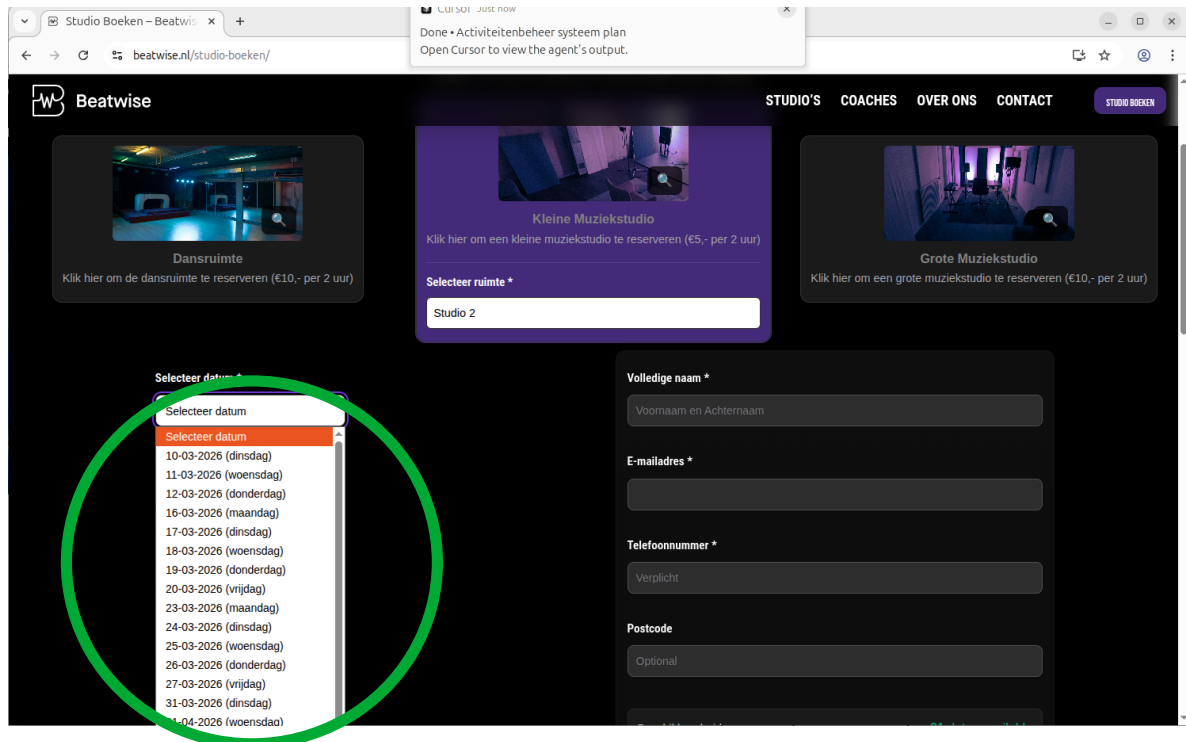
Studio Boeken – Beatwis

Cursor Just now
Done • Activiteitenbeheer systeem plan
Open Cursor to view the agent's output.

beatwise.nl/studio-boeken/

Beatwise

STUDIO'S COACHES OVER ONS CONTACT STUDIO BOEKEN

Dansruimte
Klik hier om de dansruimte te reserveren (€10,- per 2 uur)

Kleine Muziekstudio
Klik hier om een kleine muziekstudio te reserveren (€5,- per 2 uur)

Selecteer ruimte *
Studio 2

Grote Muziekstudio
Klik hier om een grote muziekstudio te reserveren (€10,- per 2 uur)

Selecteer datum *
Selecteer datum
Selecteer datum
10-03-2026 (dinsdag)
11-03-2026 (woensdag)
12-03-2026 (donderdag)
16-03-2026 (maandag)
17-03-2026 (dinsdag)
18-03-2026 (woensdag)
19-03-2026 (donderdag)
20-03-2026 (vrijdag)
23-03-2026 (maandag)
24-03-2026 (dinsdag)
25-03-2026 (woensdag)
26-03-2026 (donderdag)
27-03-2026 (vrijdag)
31-03-2026 (dinsdag)
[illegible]-04-2026 (woensdag)

Volledige naam *
Voornaam en Achternaam

E-mailadres *

Telefoonnummer *
Verplicht

Postcode
Optional

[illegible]